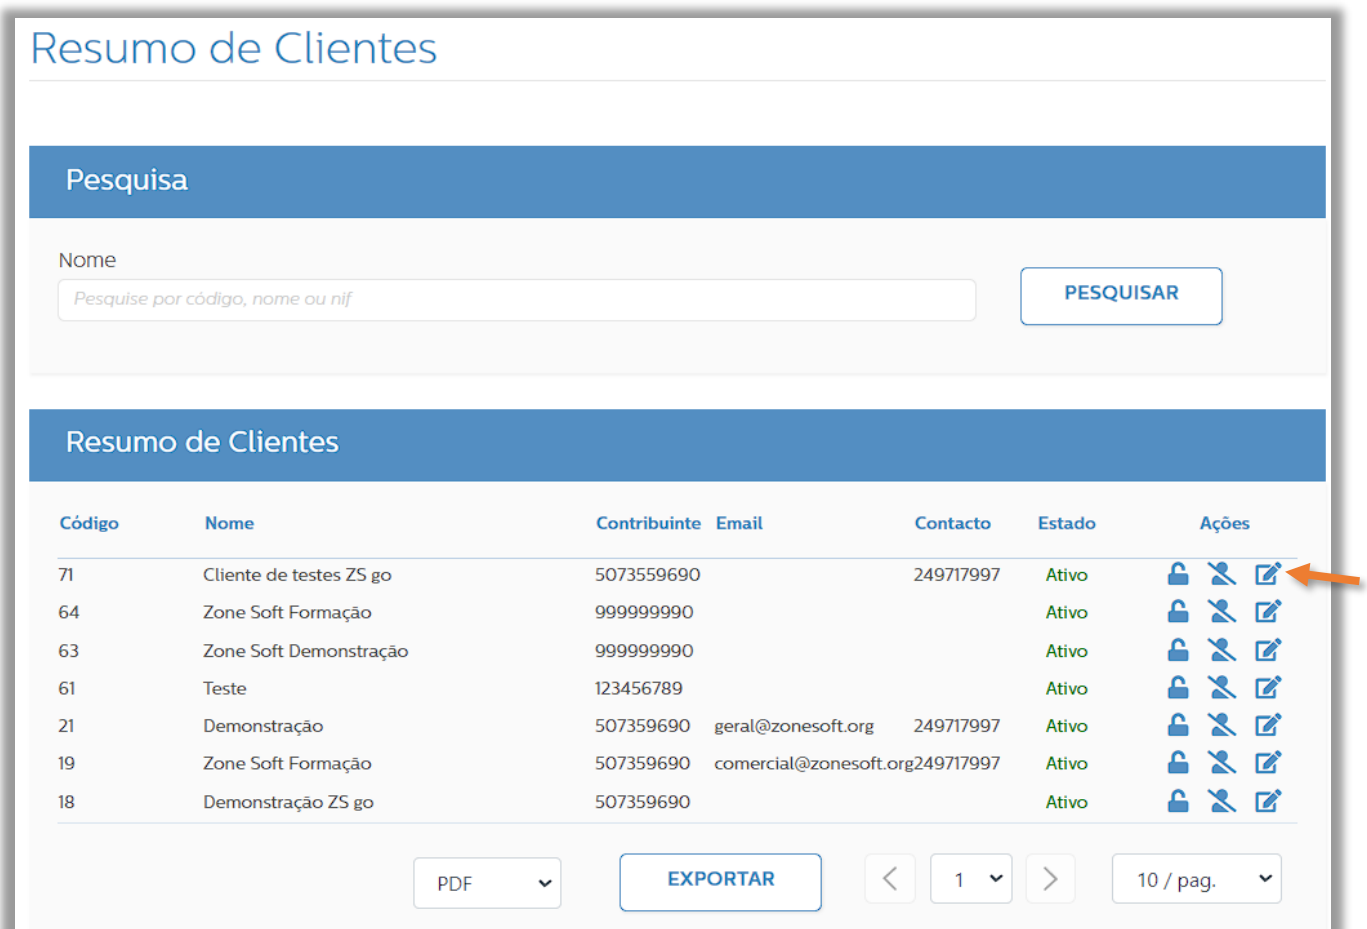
Resumo de Clientes

Pesquisa

Nome

Pesquise por código, nome ou nif

PESQUISAR

Resumo de Clientes

| Código | Nome | Contribuinte | Email | Contacto | Estado | Ações |
|---|---|---|---|---|---|---|
| 71 | Cliente de testes ZS go | 5073559690 | | 249717997 | Ativo | |
| 64 | Zone Soft Formação | 999999990 | | | Ativo | |
| 63 | Zone Soft Demonstração | 999999990 | | | Ativo | |
| 61 | Teste | 123456789 | | | Ativo | |
| 21 | Demonstração | 507359690 | geral@zonesoft.org | 249717997 | Ativo | |
| 19 | Zone Soft Formação | 507359690 | comercial@zonesoft.org | 249717997 | Ativo | |
| 18 | Demonstração ZS go | 507359690 | | | Ativo | |

PDF

EXPORTAR

1

10 / pag.